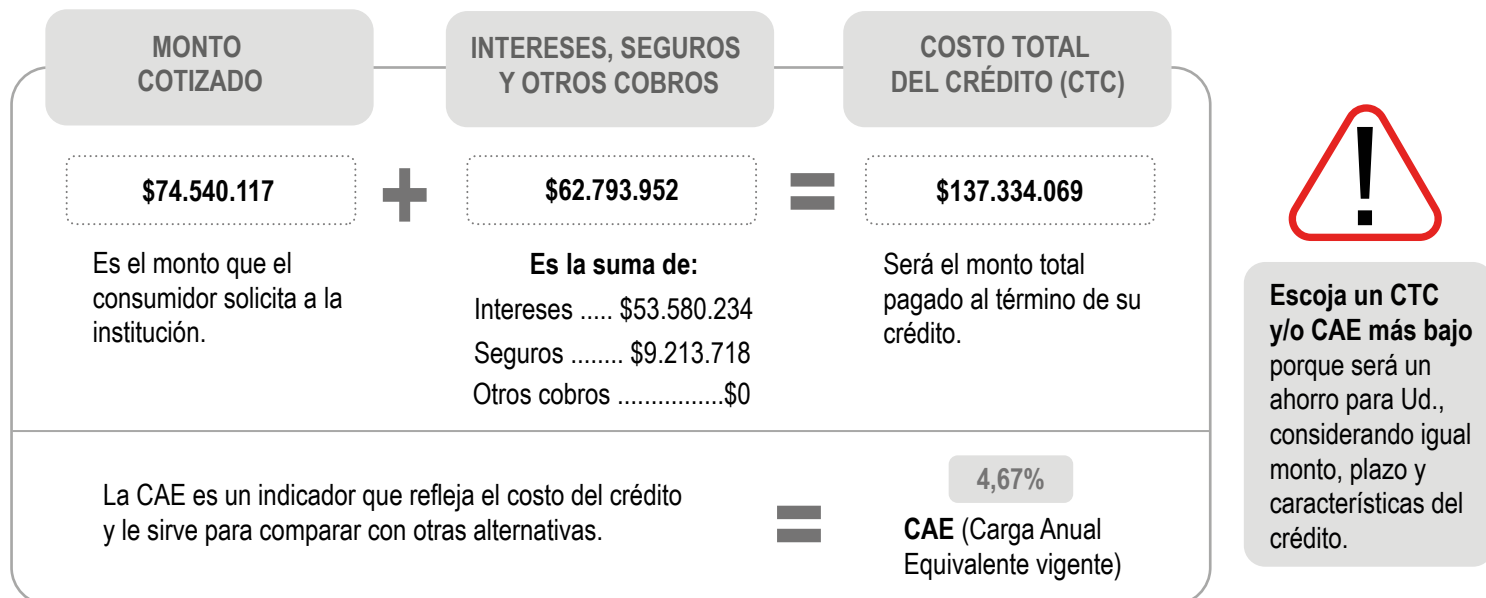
MONTO COTIZADO

INTERESES, SEGUROS Y OTROS COBROS

COSTO TOTAL DEL CRÉDITO (CTC)

$74.540.117

+

$62.793.952

=

$137.334.069

Es el monto que el consumidor solicita a la institución.

Es la suma de:
Intereses ..... $53.580.234
Seguros ........ $9.213.718
Otros cobros ................$0

Será el monto total pagado al término de su crédito.

!

Escoja un CTC y/o CAE más bajo porque será un ahorro para Ud., considerando igual monto, plazo y características del crédito.

La CAE es un indicador que refleja el costo del crédito y le sirve para comparar con otras alternativas.

=

4,67%

CAE (Carga Anual Equivalente vigente)